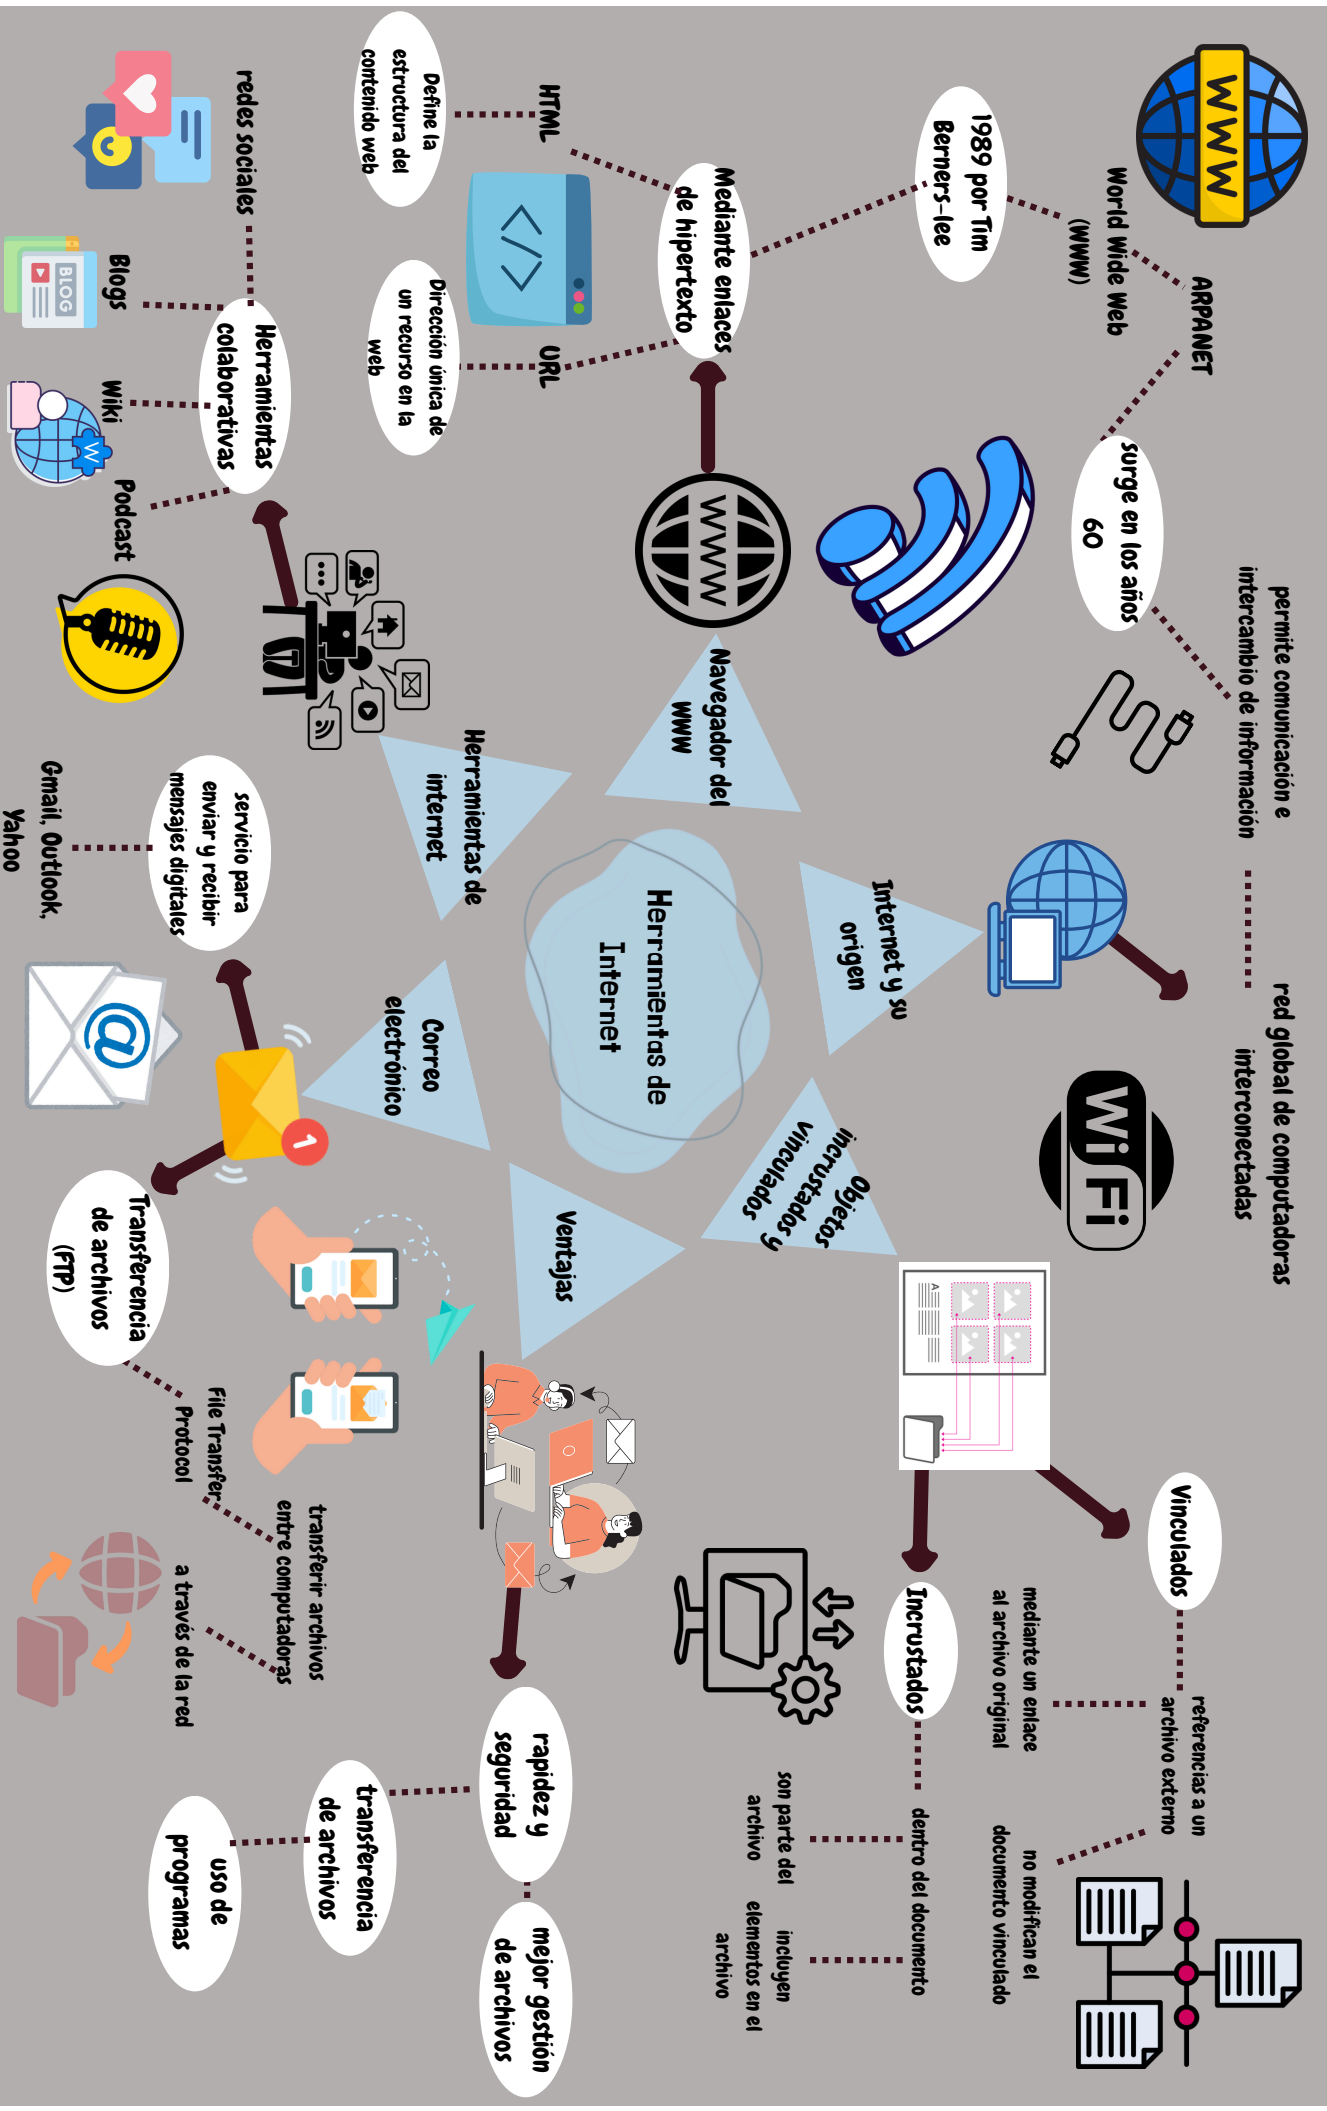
Herramientas de Internet

Internet y su origen

red global de computadoras interconectadas

permite comunicación e intercambio de información

surge en los años 60

ARPANET

World Wide Web (WWW)

1989 por Tim Berners-lee

WWW

Navegador del WWW

Mediante enlaces de hipertexto

HTML

Define la estructura del contenido web

URL

Dirección única de un recurso en la web

Herramientas de internet

Herramientas colaborativas

redes sociales

Blogs

BLOG

Wiki

Podcast

Correo electrónico

servicio para enviar y recibir mensajes digitales

Gmail, Outlook, Yahoo

Transferencia de archivos (FTP)

File Transfer Protocol

transferir archivos entre computadoras

a través de la red

Ventajas

rapidez y seguridad

transferencia de archivos

uso de programas

mejor gestión de archivos

Objetos incrustados y vinculados

Vinculados

referencias a un archivo externo

mediante un enlace al archivo original

no modifican el documento vinculado

Incrustados

dentro del documento

son parte del archivo

incluyen elementos en el archivo

Wi Fi